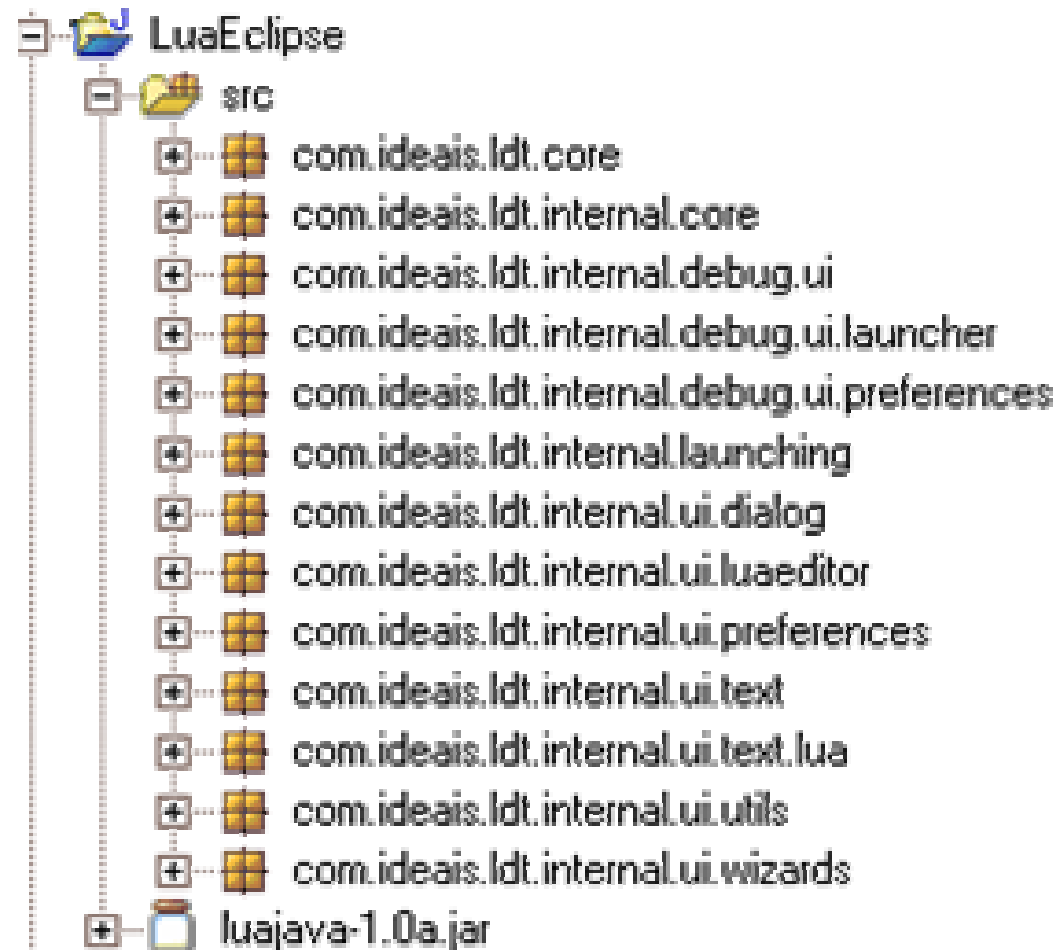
LuaEclipse
src
com.ideais.ldt.core
com.ideais.ldt.internal.core
com.ideais.ldt.internal.debug.ui
com.ideais.ldt.internal.debug.ui.launcher
com.ideais.ldt.internal.debug.ui.preferences
com.ideais.ldt.internal.launching
com.ideais.ldt.internal.ui.dialog
com.ideais.ldt.internal.ui.luaeditor
com.ideais.ldt.internal.ui.preferences
com.ideais.ldt.internal.ui.text
com.ideais.ldt.internal.ui.text.lua
com.ideais.ldt.internal.ui.utils
com.ideais.ldt.internal.ui.wizards
luajava-1.0a.jar